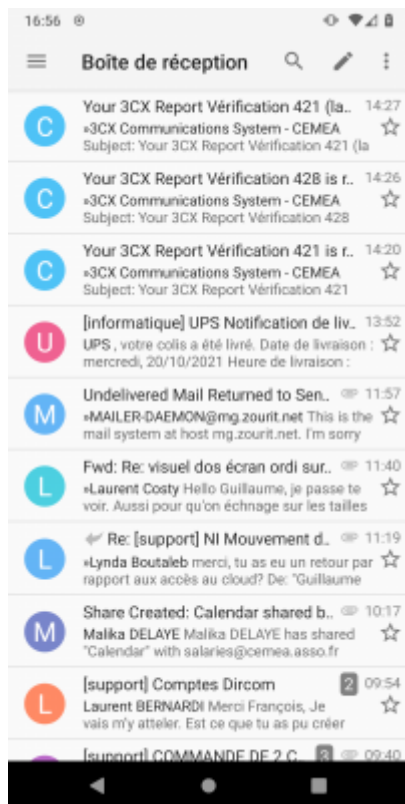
16:56

Boîte de réception

C
Your 3CX Report Vérification 421 (la... 14:27
»3CX Communications System - CEMEA
Subject: Your 3CX Report Vérification 421 (la

C
Your 3CX Report Vérification 428 is r... 14:26
»3CX Communications System - CEMEA
Subject: Your 3CX Report Vérification 428

C
Your 3CX Report Vérification 421 is r... 14:20
»3CX Communications System - CEMEA
Subject: Your 3CX Report Vérification 421

U
[informatique] UPS Notification de liv... 13:52
UPS , votre colis a été livré. Date de livraison : mercredi, 20/10/2021 Heure de livraison :

M
Undelivered Mail Returned to Sen... 11:57
»MAILER-DAEMON@mg.zourit.net This is the mail system at host mg.zourit.net. I'm sorry

L
Fwd: Re: visuel dos écran ordi sur... 11:40
»Laurent Costy Hello Guillaume, je passe te voir. Aussi pour qu'on échnage sur les tailles

L
Re: [support] NI Mouvement d... 11:19
»Lynda Boutaleb merci, tu as eu un retour par rapport aux accès au cloud? De: "Guillaume

M
Share Created: Calendar shared b... 10:17
Malika DELAYE Malika DELAYE has shared "Calendar" with salaries@cemea.asso.fr

L
[support] Comptes Dircom 2 09:54
Laurent BERNARDI Merci François, Je vais m'y atteler. Est ce que tu as pu créer

[support] COMMANDE DE 2 C... 3 09:40